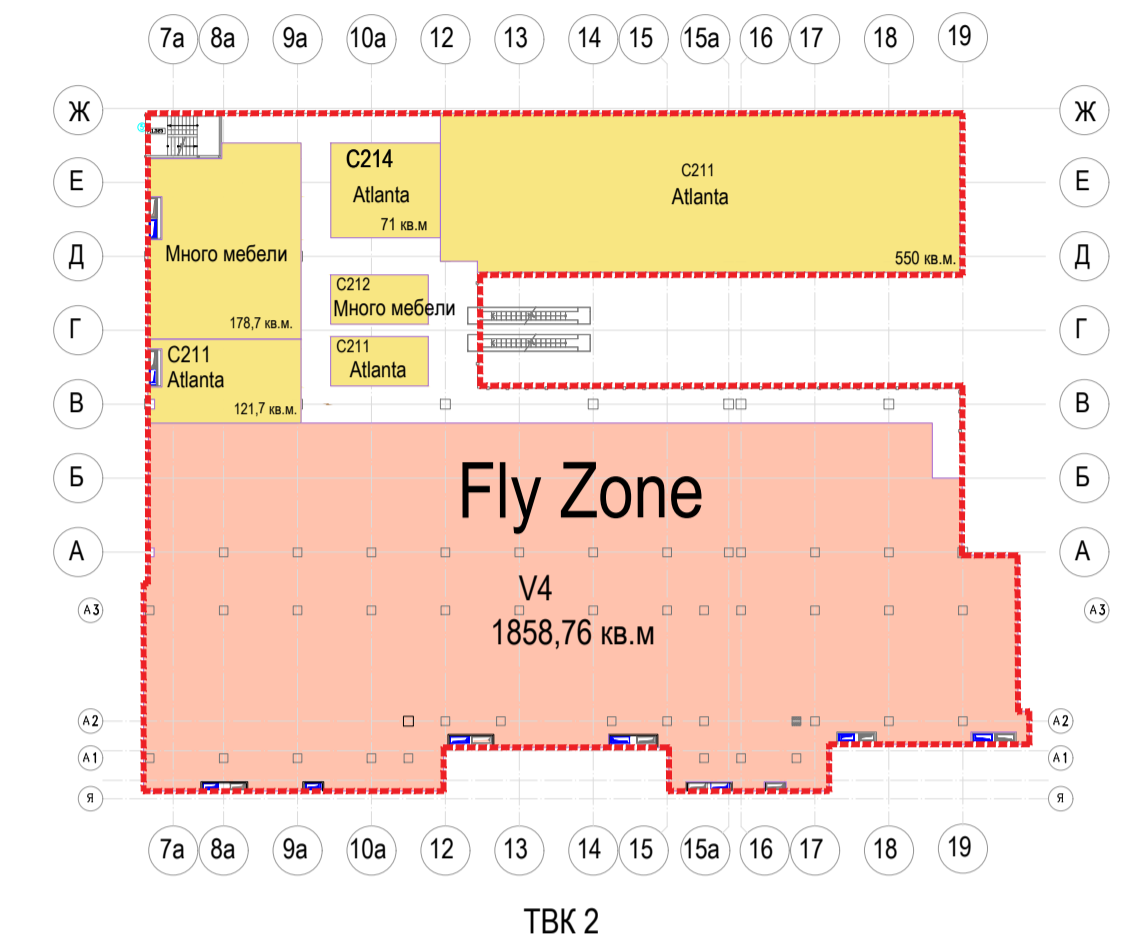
7a 8a 9a 10a 12 13 14 15 15a 16 17 18 19

Ж
Е
Д
Г
В
Б
А
А3
А2
А1
Я

C214
Atlanta
71 кв.м

C211
Atlanta
550 кв.м.

Много мебели
178,7 кв.м.

C212
Много мебели

C211
Atlanta
121,7 кв.м.

C211
Atlanta

Fly Zone

V4
1858,76 кв.м

Ж
Е
Д
Г
В
Б
А
А3
А2
А1
Я

7a 8a 9a 10a 12 13 14 15 15a 16 17 18 19

ТВК 2